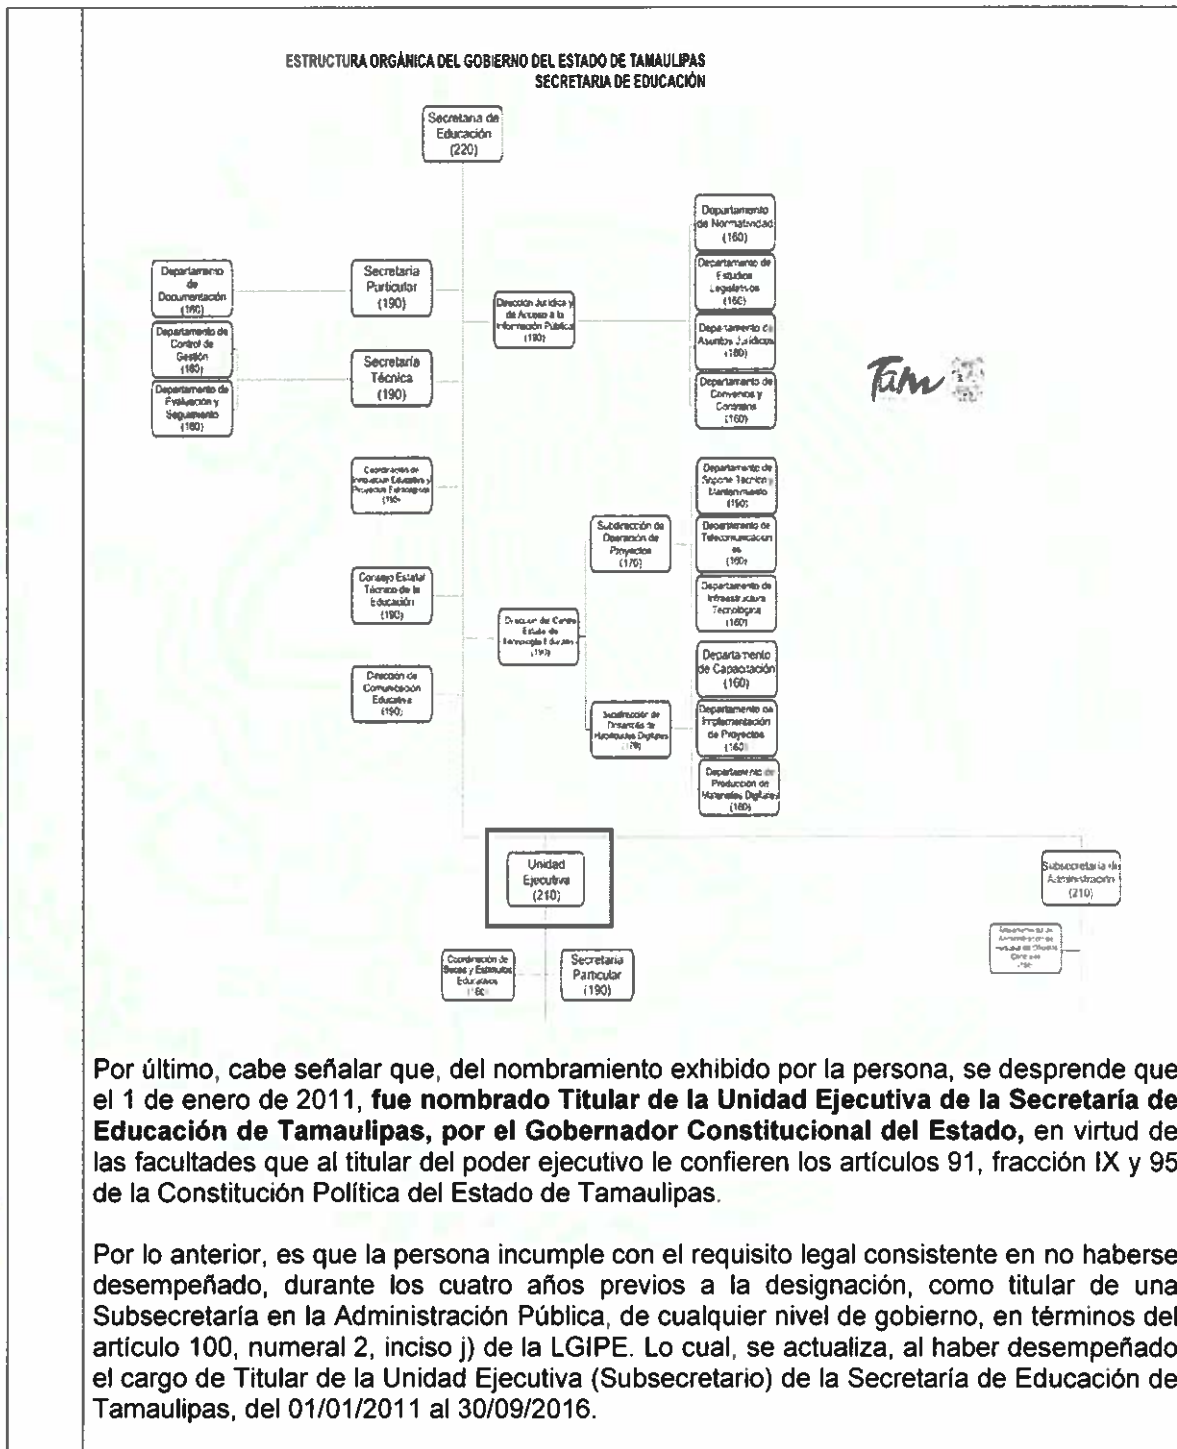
ESTRUCTURA ORGÁNICA DEL GOBIERNO DEL ESTADO DE TAMAULIPAS
SECRETARIA DE EDUCACIÓN

Secretaria de Educación (220)

Departamento de Documentación (160)

Departamento de Control de Gestión (160)

Departamento de Evaluación y Seguimiento (160)

Secretaria Particular (190)

Secretaría Técnica (190)

Dirección Jurídica y de Acceso a la Información Pública (190)

Departamento de Normatividad (160)

Departamento de Estudios Legislativos (160)

Departamento de Asuntos Jurídicos (160)

Departamento de Convenios y Contratos (160)

Tam

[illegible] (190)

Consejo Estatal Técnico de la Educación (190)

Dirección de Comunicación Educativa (190)

Dirección del Centro Estatal de Tecnología Educativa (190)

Subdirección de Operación de Proyectos (170)

Departamento de Soporte Técnico y Mantenimiento (160)

Departamento de Telecomunicaciones (160)

Departamento de Infraestructura Tecnológica (160)

Subdirección de Desarrollo de Habilidades Digitales (170)

Departamento de Capacitación (160)

Departamento de Implementación de Proyectos (160)

Departamento de Producción de Materiales Digitales (160)

Unidad Ejecutiva (210)

Subsecretaría de Administración (210)

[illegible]

Coordinación de Becas y Estímulos Educativos (160)

Secretaria Particular (190)

Por último, cabe señalar que, del nombramiento exhibido por la persona, se desprende que el 1 de enero de 2011, **fue nombrado Titular de la Unidad Ejecutiva de la Secretaría de Educación de Tamaulipas, por el Gobernador Constitucional del Estado,** en virtud de las facultades que al titular del poder ejecutivo le confieren los artículos 91, fracción IX y 95 de la Constitución Política del Estado de Tamaulipas.

Por lo anterior, es que la persona incumple con el requisito legal consistente en no haberse desempeñado, durante los cuatro años previos a la designación, como titular de una Subsecretaría en la Administración Pública, de cualquier nivel de gobierno, en términos del artículo 100, numeral 2, inciso j) de la LGIPE. Lo cual, se actualiza, al haber desempeñado el cargo de Titular de la Unidad Ejecutiva (Subsecretario) de la Secretaría de Educación de Tamaulipas, del 01/01/2011 al 30/09/2016.